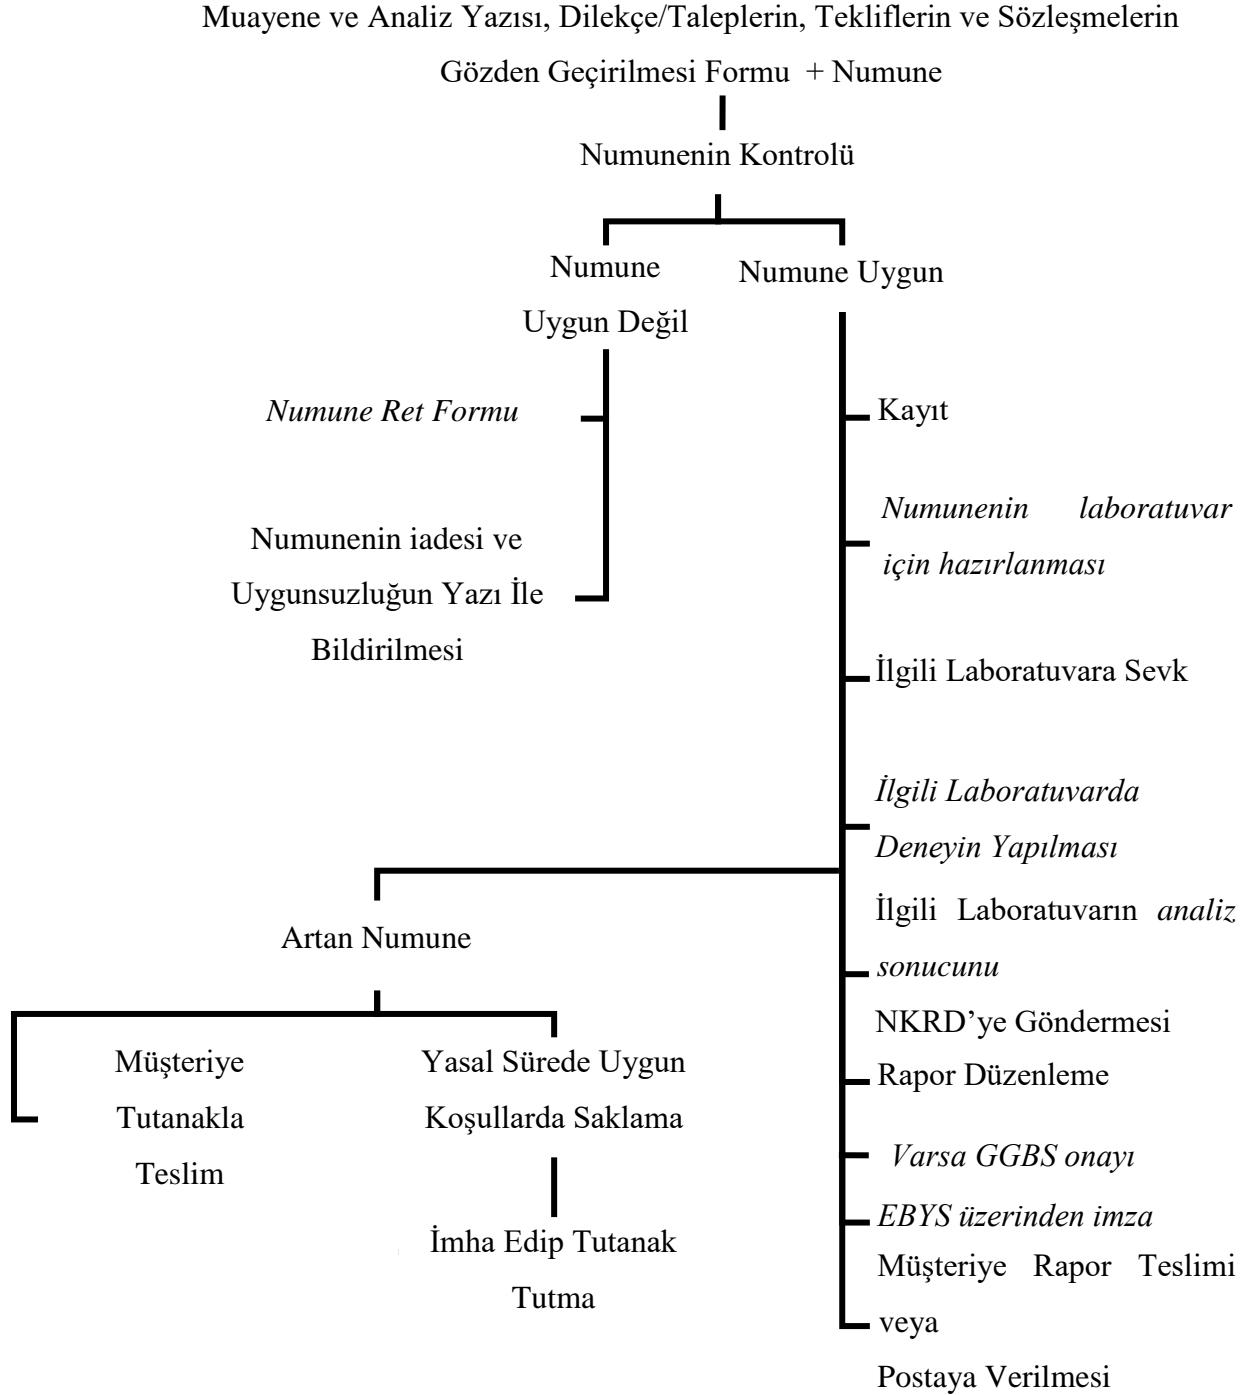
Muayene ve Analiz Yazısı, Dilekçe/Taleplerin, Tekliflerin ve Sözleşmelerin Gözden Geçirilmesi Formu + Numune

Numunenin Kontrolü

Numune Uygun Değil

Numune Uygun

Numune Ret Formu

Numunenin iadesi ve Uygunsuzluğun Yazı İle Bildirilmesi

Kayıt

Numunenin laboratuvar için hazırlanması

İlgili Laboratuvara Sevk

İlgili Laboratuvarda Deneyin Yapılması

İlgili Laboratuvarın analiz sonucunu NKRD'ye Göndermesi

Rapor Düzenleme

Varsa GGBS onayı

EBYS üzerinden imza

Müşteriye Rapor Teslimi veya Postaya Verilmesi

Artan Numune

Müşteriye Tutanakla Teslim

Yasal Sürede Uygun Koşullarda Saklama

İmha Edip Tutanak Tutma